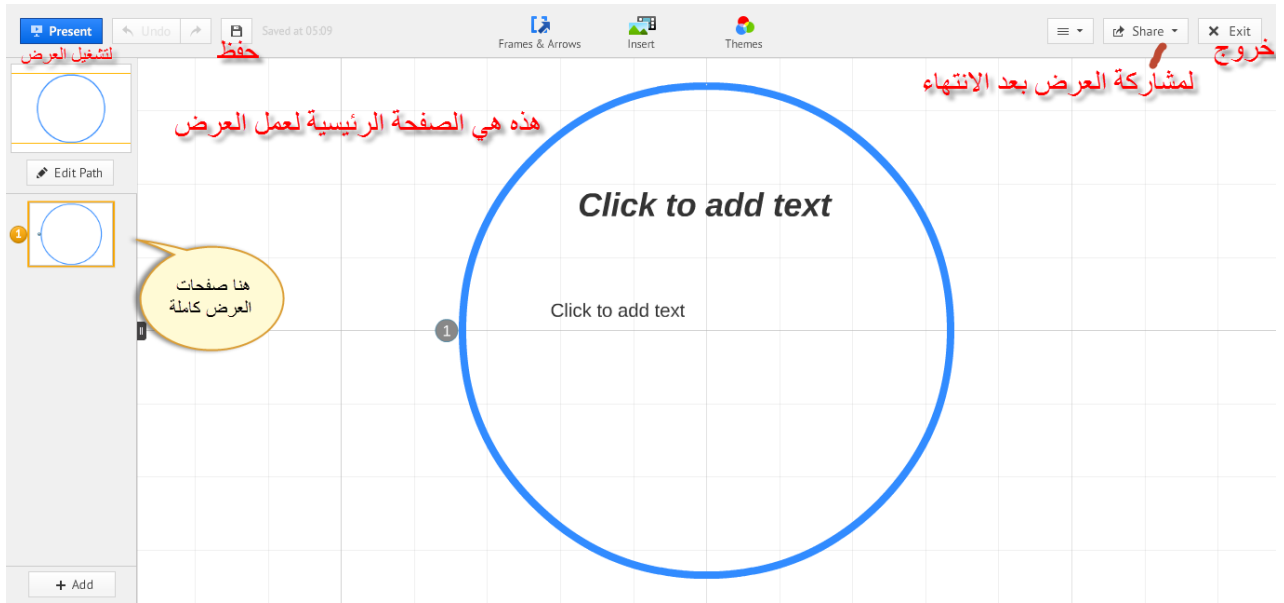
Present
لتشغيل العرض
Undo
Saved at 05:09
حفظ
Frames & Arrows
Insert
Themes
Share
Exit
خروج
لمشاركة العرض بعد الانتهاء
هذه هي الصفحة الرئيسية لعمل العرض
Edit Path
1
هنا صفحات العرض كاملة
Click to add text
1
Click to add text
Add